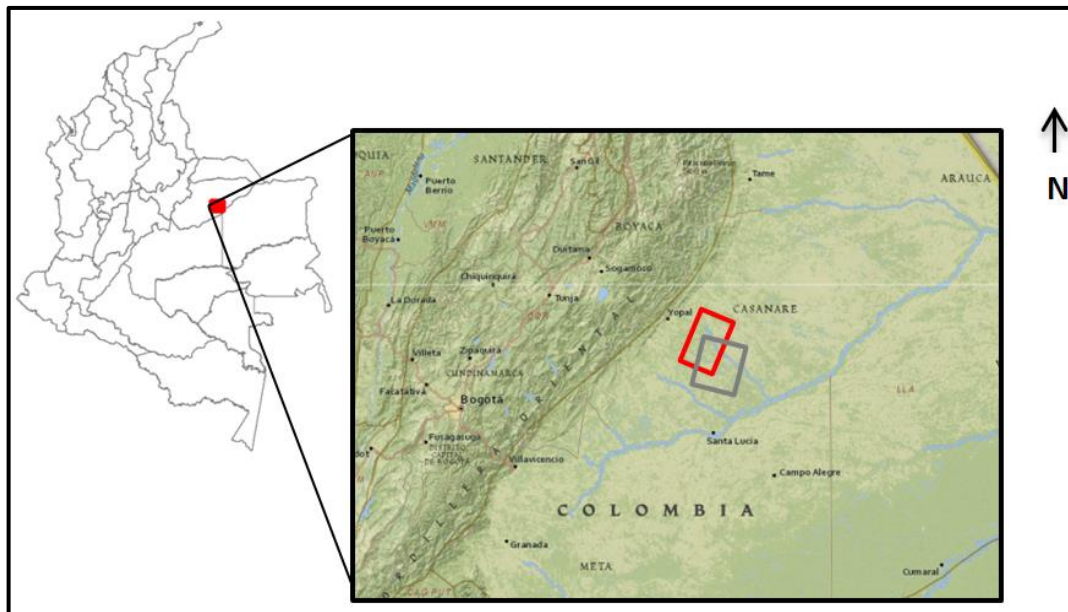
N

QUIA
SANTANDER
San Gil
Tame
ARAUCA
Puerto Berrío
Puerto Boyacá
BOYACÁ
Duitama
Sogamoso
Chiquinquirá
La Dorada
Tunja
Yopal
CASANARE
Villeta
Zipaquirá
CUNDINAMARCA
Facatativá
Bogotá
Fusagasugá
Villavicencio
Santa Lucía
Campo Alegre
C O L O M B I A
Granada
META
Cumaral